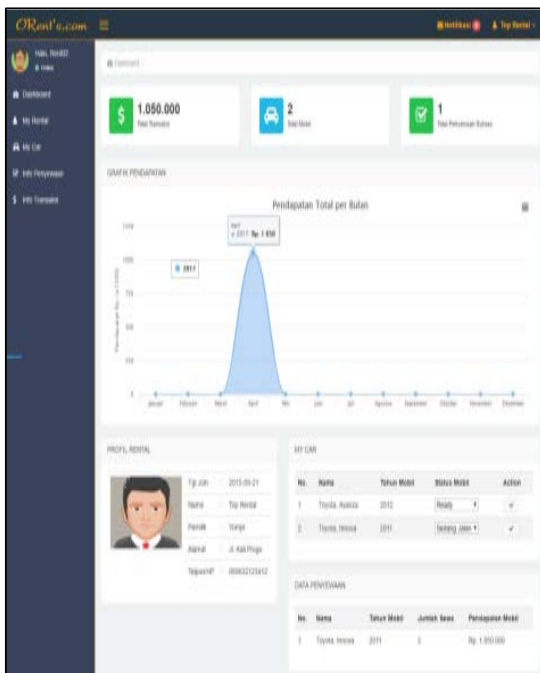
ORent's.com ☰

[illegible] 1 Top Rental

Hallo, Rental
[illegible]

Dashboard
My Rental
My Car
Info Penyewaan
Info Transaksi

Dashboard

$ 1.050.000
Total Transaksi

2
Total Mobil

1
Total Penyewaan Selesai

GRAFIK PENDAPATAN

Pendapatan Total per Bulan

April
● 2017: Rp. 1.050

● 2017

Januari Februari Maret April Mei Juni Juli Agustus September Oktober November Desember

PROFIL RENTAL

| | |
|---|---|
| Tgl Join | 2015-09-21 |
| Nama | Top Rental |
| Pemilik | Yonye |
| Alamat | Jl. Kali Progo |
| Telpon/HP | 085632123412 |

MY CAR

| No. | Nama | Tahun Mobil | Status Mobil | Action |
|---|---|---|---|---|
| 1 | Toyota, Avanza | 2012 | Ready | ✓ |
| 2 | Toyota, Innova | 2011 | Sedang Jalan | ✓ |

DATA PENYEWAAN

| No. | Nama | Tahun Mobil | Jumlah Sewa | Pendapatan Mobil |
|---|---|---|---|---|
| 1 | Toyota, Innova | 2011 | 2 | Rp. 1.050.000 |